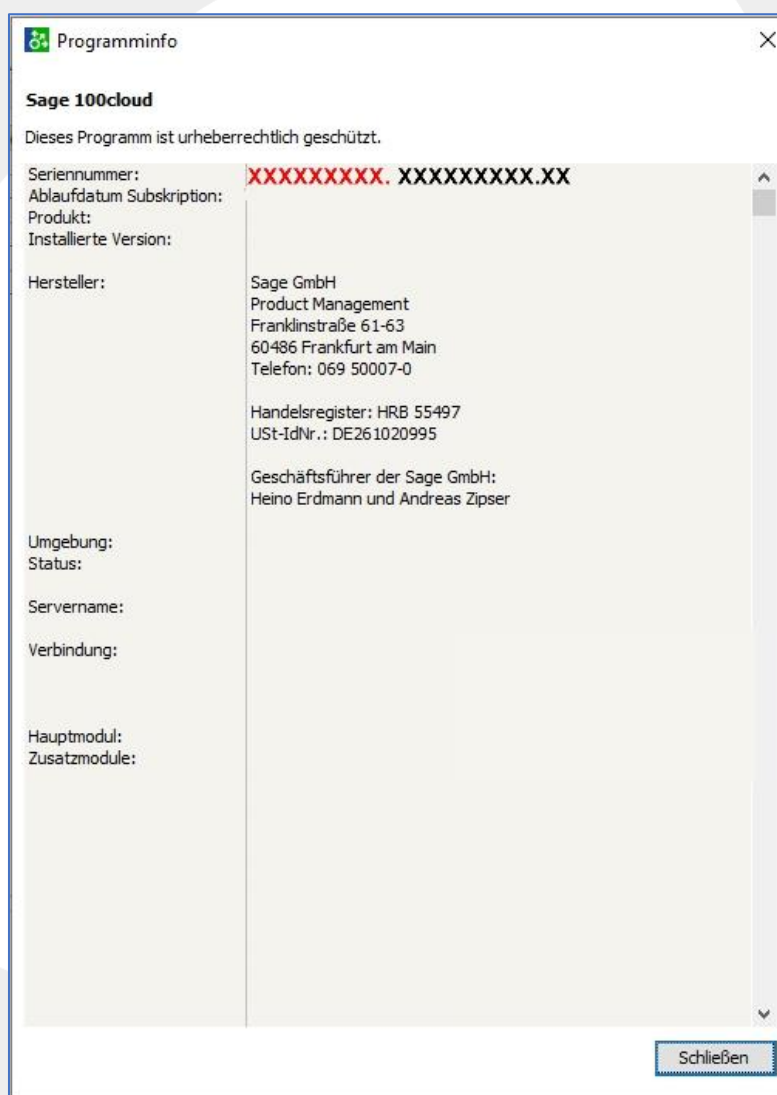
Programminfo

Sage 100cloud

Dieses Programm ist urheberrechtlich geschützt.

| | |
|---|---|
| Seriennummer: | XXXXXXXXX. XXXXXXXXX.XX |
| Ablaufdatum Subskription: | |
| Produkt: | |
| Installierte Version: | |
| Hersteller: | Sage GmbH<br>Product Management<br>Franklinstraße 61-63<br>60486 Frankfurt am Main<br>Telefon: 069 50007-0<br><br>Handelsregister: HRB 55497<br>USt-IdNr.: DE261020995<br><br>Geschäftsführer der Sage GmbH:<br>Heino Erdmann und Andreas Zipser |
| Umgebung: | |
| Status: | |
| Servername: | |
| Verbindung: | |
| Hauptmodul: | |
| Zusatzmodule: | |

Schließen